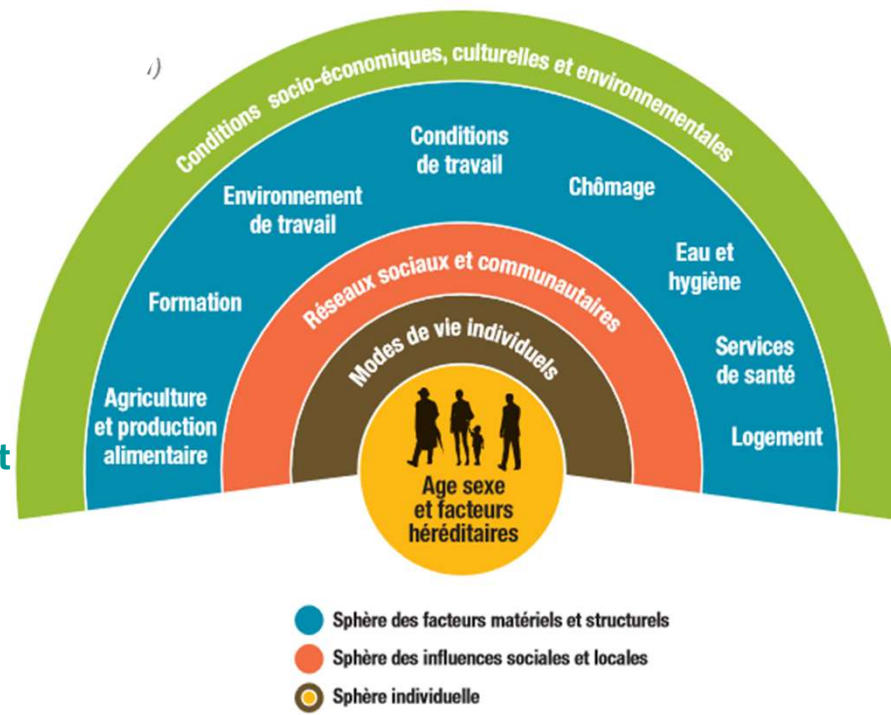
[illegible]

Conditions socio-économiques, culturelles et environnementales

Conditions de travail

Environnement de travail

Chômage

Eau et hygiène

Formation

Réseaux sociaux et communautaires

Services de santé

Modes de vie individuels

Agriculture et production alimentaire

Logement

t

Age sexe et facteurs héréditaires

Sphère des facteurs matériels et structurels

Sphère des influences sociales et locales

Sphère individuelle